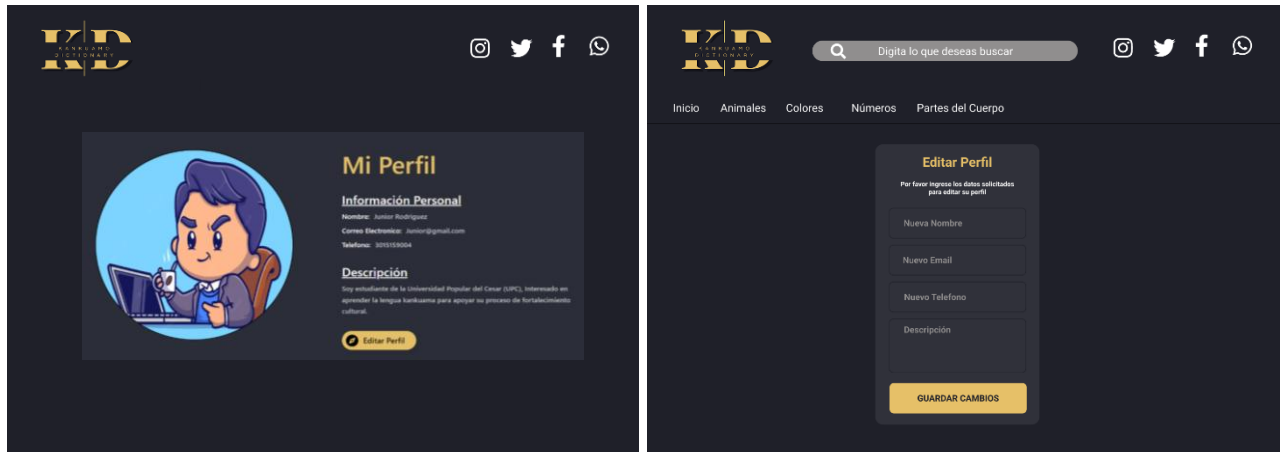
KD
KANKUAMO DICTIONARY

Mi Perfil

Información Personal

Nombre: Junior Rodriguez

Correo Electronico: Junior@gmail.com

Telefono: 3015159004

Descripción

Soy estudiante de la Universidad Popular del Cesar (UPC), Interesado en aprender la lengua kankuama para apoyar su proceso de fortalecimiento cultural.

Editar Perfil

KD
KANKUAMO DICTIONARY

Digita lo que deseas buscar

Inicio Animales Colores Números Partes del Cuerpo

Editar Perfil

Por favor ingrese los datos solicitados para editar su perfil

Nueva Nombre

Nuevo Email

Nuevo Telefono

Descripción

GUARDAR CAMBIOS